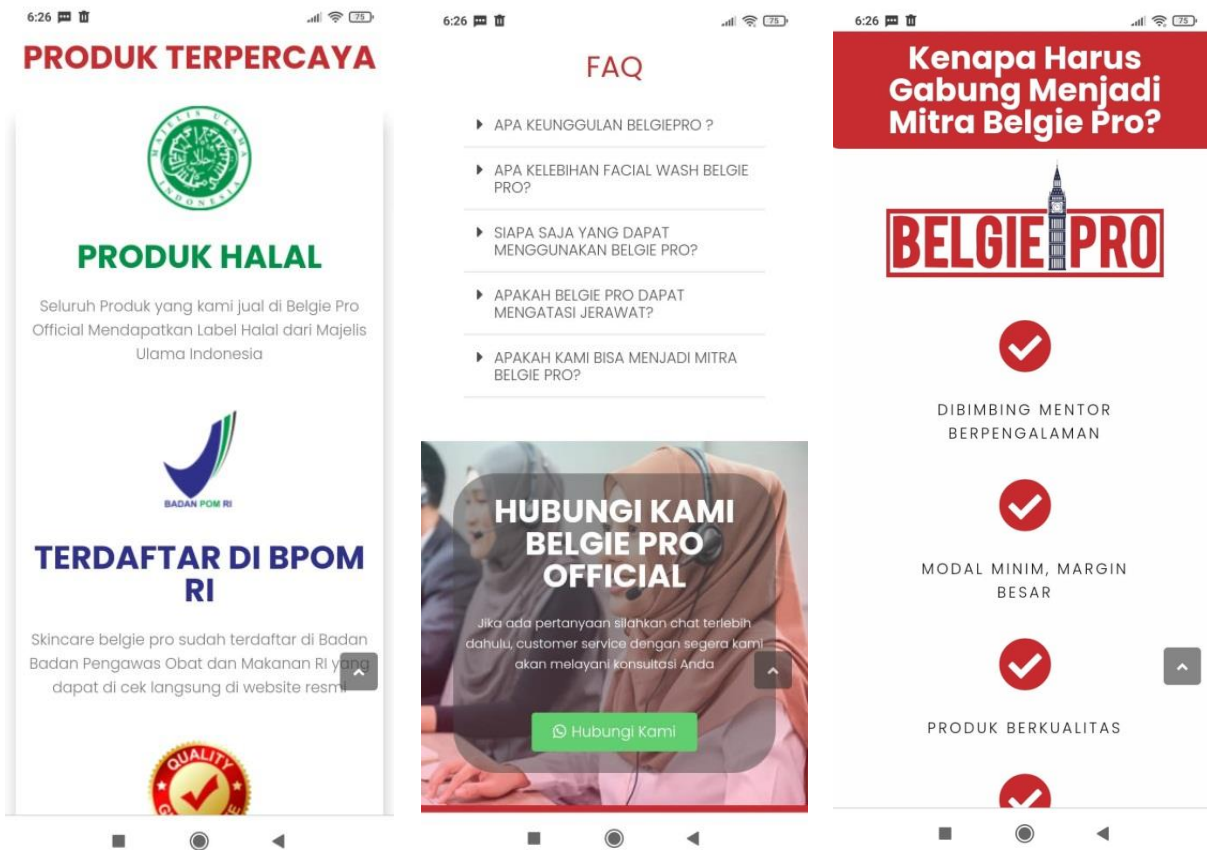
6:26 75

PRODUK TERPERCAYA

MAJELIS ULAMA INDONESIA

PRODUK HALAL

Seluruh Produk yang kami jual di Belgie Pro Official Mendapatkan Label Halal dari Majelis Ulama Indonesia

BADAN POM RI

TERDAFTAR DI BPOM RI

Skincare belgie pro sudah terdaftar di Badan Badan Pengawas Obat dan Makanan RI yang dapat di cek langsung di website resmi

QUALITY

6:26 75

FAQ

APA KEUNGGULAN BELGIEPRO ?

APA KELEBIHAN FACIAL WASH BELGIE PRO?

SIAPA SAJA YANG DAPAT MENGGUNAKAN BELGIE PRO?

APAKAH BELGIE PRO DAPAT MENGATASI JERAWAT?

APAKAH KAMI BISA MENJADI MITRA BELGIE PRO?

HUBUNGI KAMI BELGIE PRO OFFICIAL

Jika ada pertanyaan silahkan chat terlebih dahulu, customer service dengan segera kami akan melayani konsultasi Anda

Hubungi Kami

6:26 75

Kenapa Harus Gabung Menjadi Mitra Belgie Pro?

BELGIE PRO

DIBIMBING MENTOR BERPENGALAMAN

MODAL MINIM, MARGIN BESAR

PRODUK BERKUALITAS